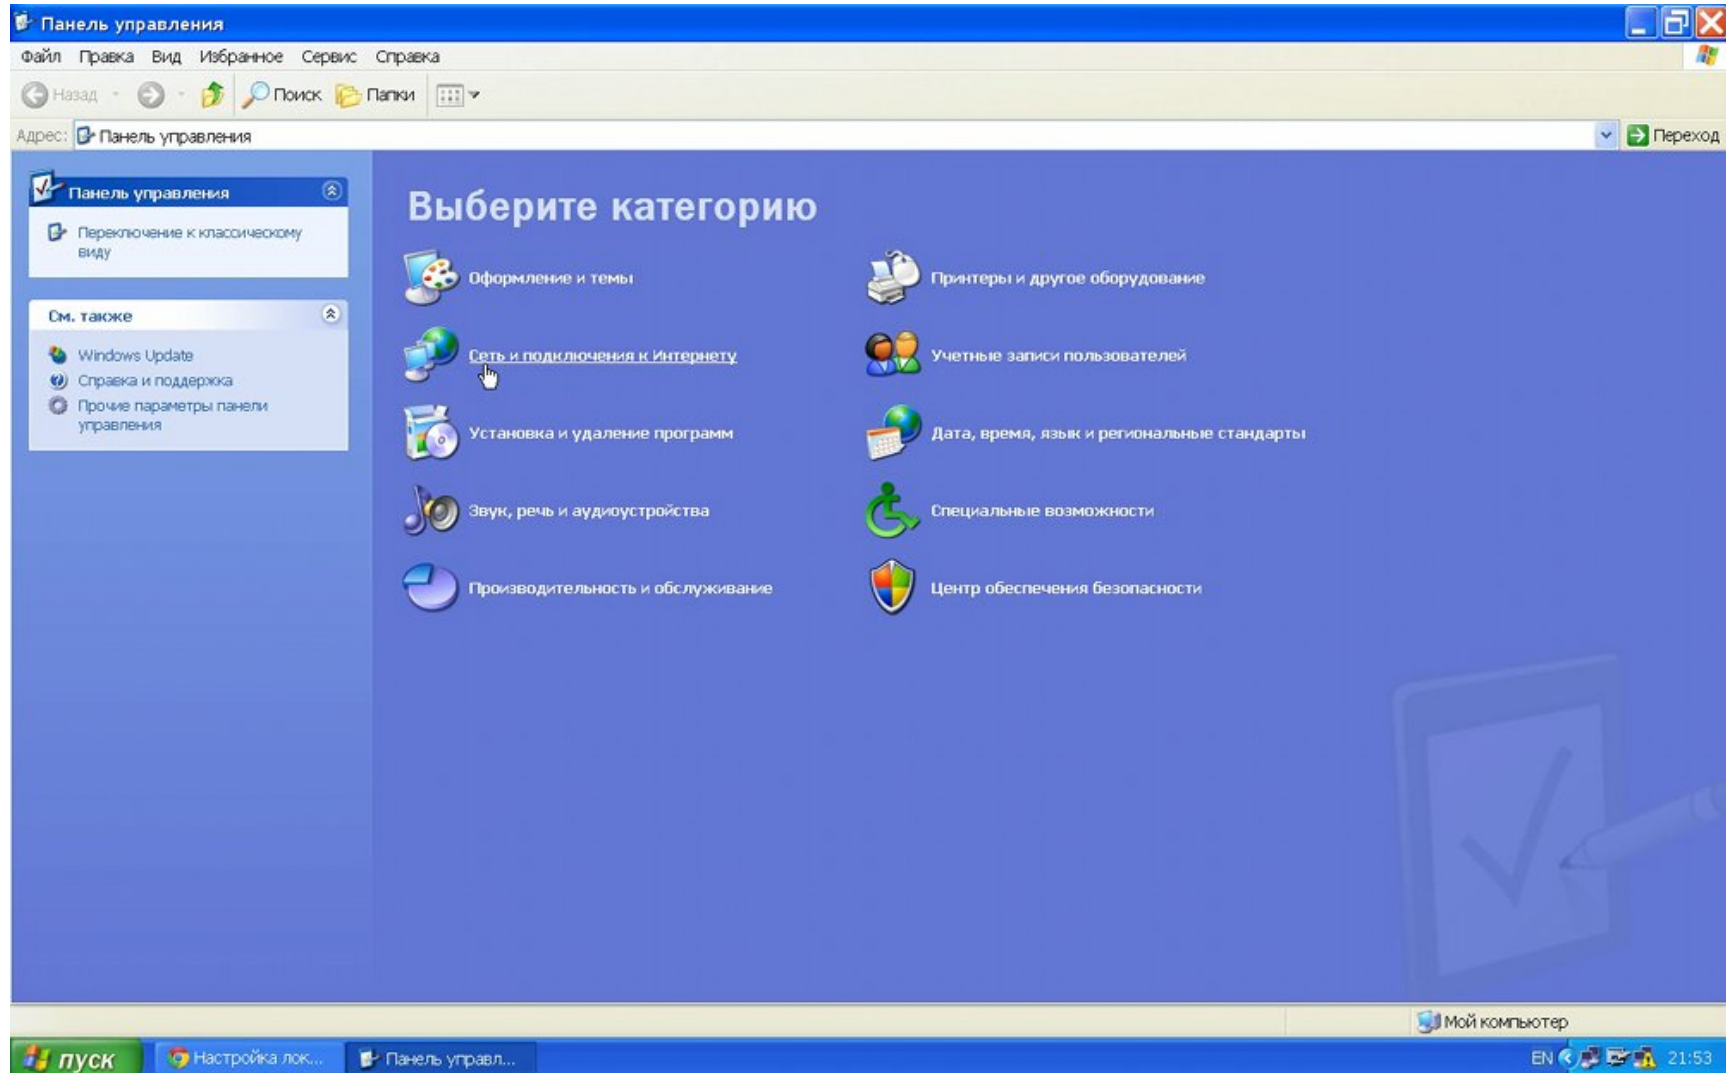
Панель управления

Файл Правка Вид Избранное Сервис Справка

Назад Поиск Папки

Адрес: Панель управления

Переход

Панель управления

Переключение к классическому виду

См. также

Windows Update
Справка и поддержка
Прочие параметры панели управления

Выберите категорию

Оформление и темы

Принтеры и другое оборудование

Сеть и подключения к Интернету

Учетные записи пользователей

Установка и удаление программ

Дата, время, язык и региональные стандарты

Звук, речь и аудиоустройства

Специальные возможности

Производительность и обслуживание

Центр обеспечения безопасности

Мой компьютер

пуск

Настройка лок...

Панель управл...

EN

21:53